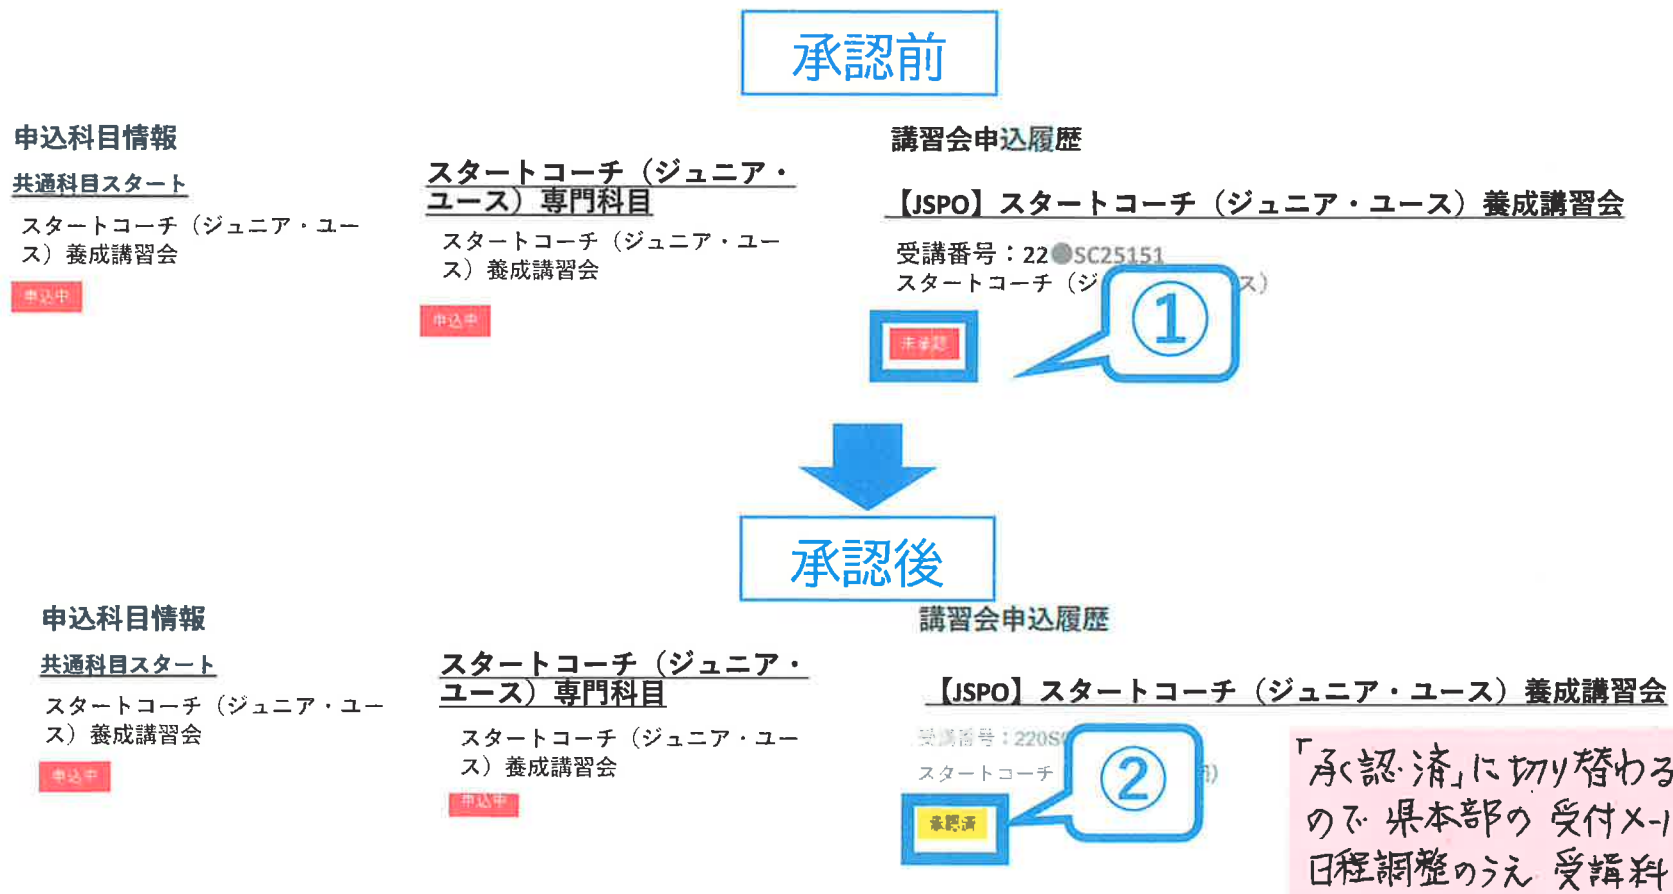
承認前

申込科目情報

共通科目スタート

スタートコーチ（ジュニア・ユース）養成講習会

申込中

スタートコーチ（ジュニア・ユース）専門科目

スタートコーチ（ジュニア・ユース）養成講習会

申込中

講習会申込履歴

【JSPO】スタートコーチ（ジュニア・ユース）養成講習会

受講番号：22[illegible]SC25151

スタートコーチ（ジ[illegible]ス）

未承認

①

承認後

申込科目情報

共通科目スタート

スタートコーチ（ジュニア・ユース）養成講習会

申込中

スタートコーチ（ジュニア・ユース）専門科目

スタートコーチ（ジュニア・ユース）養成講習会

申込中

講習会申込履歴

【JSPO】スタートコーチ（ジュニア・ユース）養成講習会

受講番号：220S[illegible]

スタートコーチ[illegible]

承認済

②

「承認済」に切り替わるので 県本部の 受付メー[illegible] 日程調整のうえ 受講料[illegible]